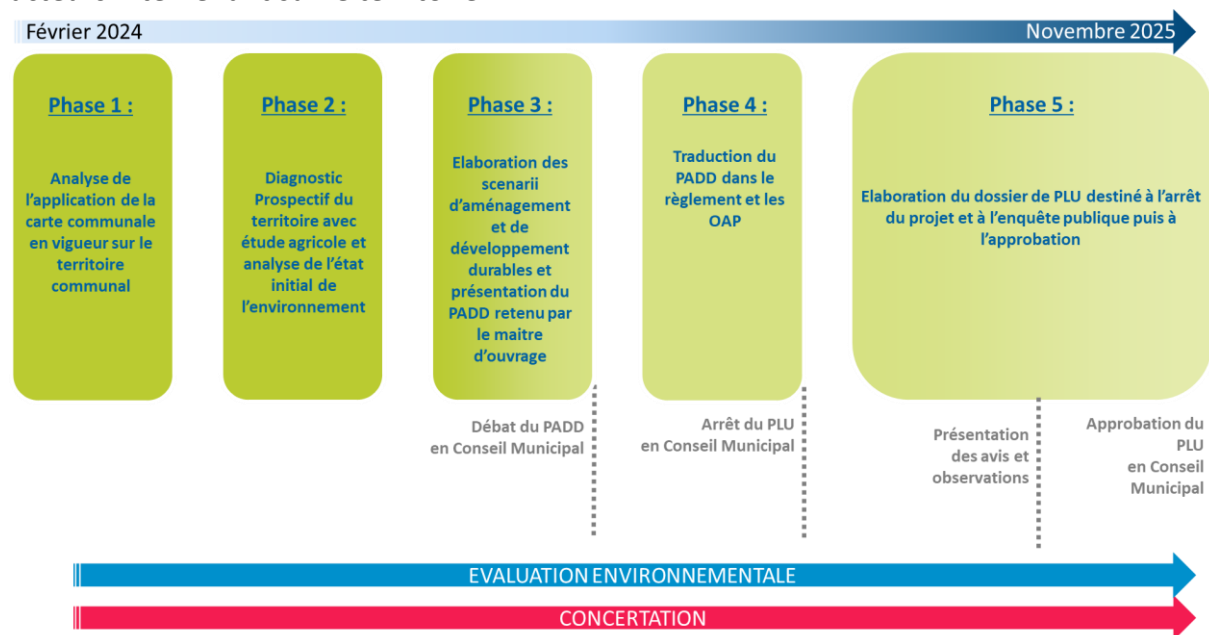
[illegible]

Février 2024

Novembre 2025

Phase 1 :

Analyse de l'application de la carte communale en vigueur sur le territoire communal

Phase 2 :

Diagnostic Prospectif du territoire avec étude agricole et analyse de l'état initial de l'environnement

Phase 3 :

Elaboration des scenarii d'aménagement et de développement durables et présentation du PADD retenu par le maitre d'ouvrage

Phase 4 :

Traduction du PADD dans le règlement et les OAP

Phase 5 :

Elaboration du dossier de PLU destiné à l'arrêt du projet et à l'enquête publique puis à l'approbation

Débat du PADD en Conseil Municipal

Arrêt du PLU en Conseil Municipal

Présentation des avis et observations

Approbation du PLU en Conseil Municipal

EVALUATION ENVIRONNEMENTALE

CONCERTATION